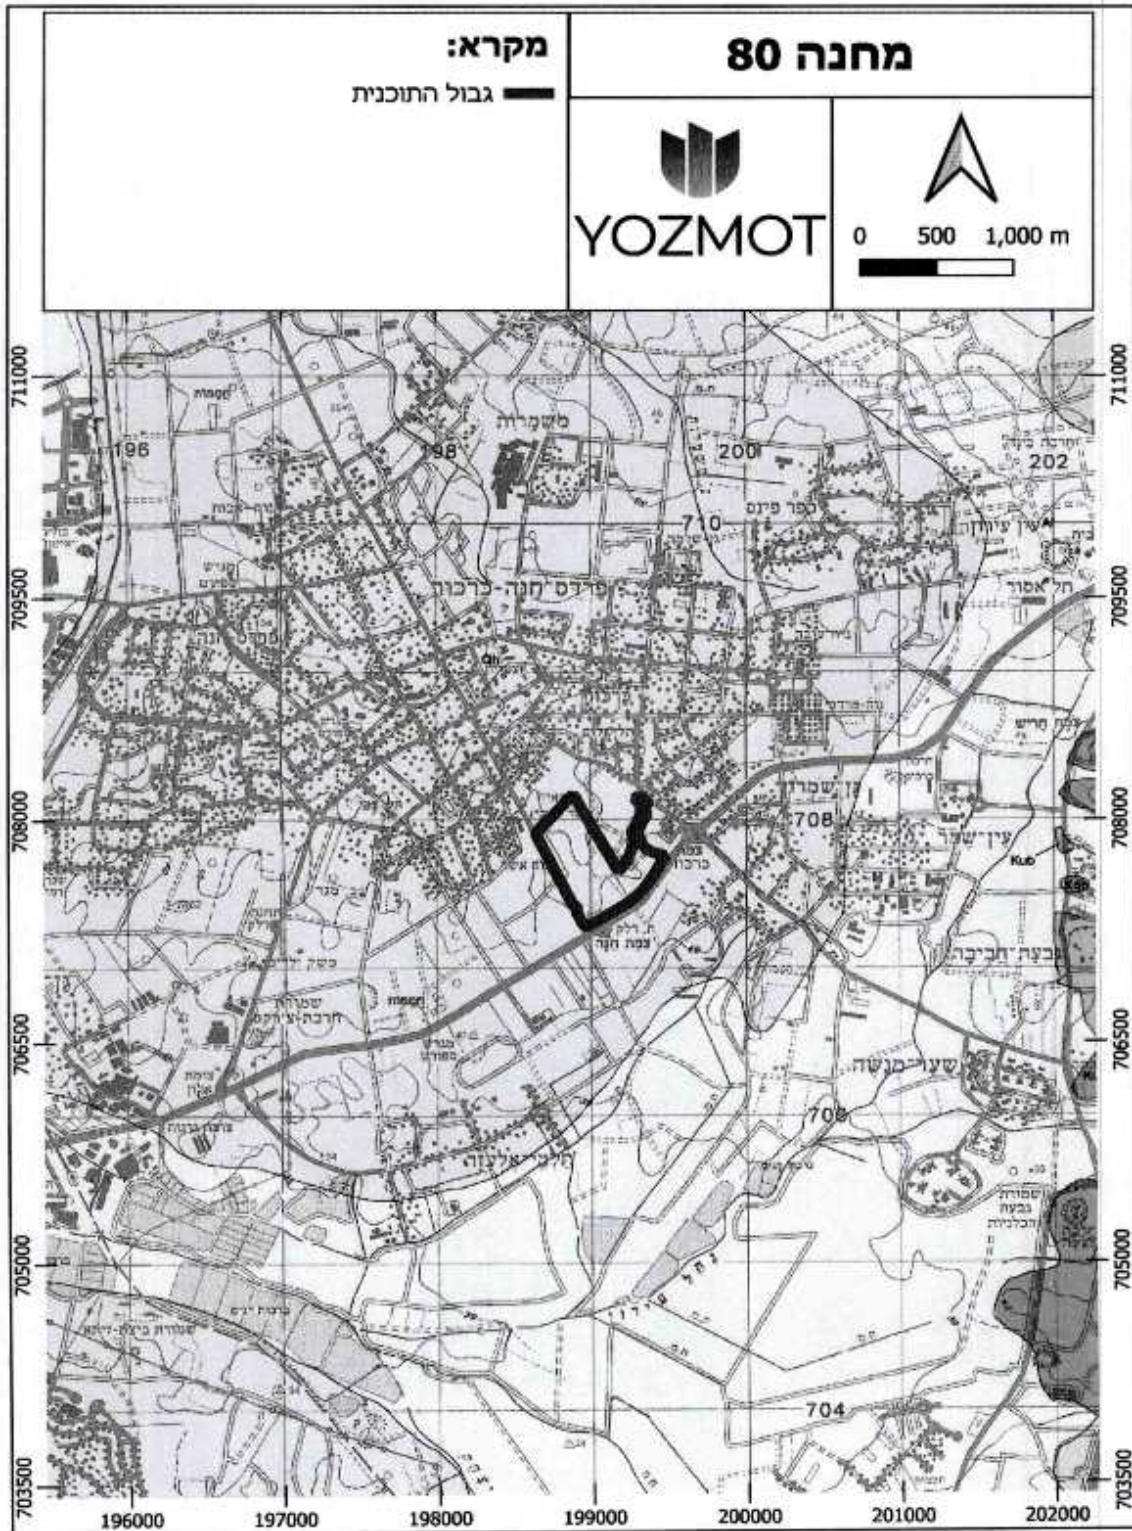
מחנה 80

מקרא:
גבול התוכנית

YOZMOT

0 500 1,000 m

711000
709500
708000
706500
705000
703500

711000
709500
708000
706500
705000
703500

196000 197000 198000 199000 200000 201000 202000

196
198
200
202
710
708
706
704

משמרות
פרדס חנה-כרכור
כפר פינס
עין עירון
חל אסור
עין שמר
שער מנשה
גבעת חביבה
Kub
נחל עירון